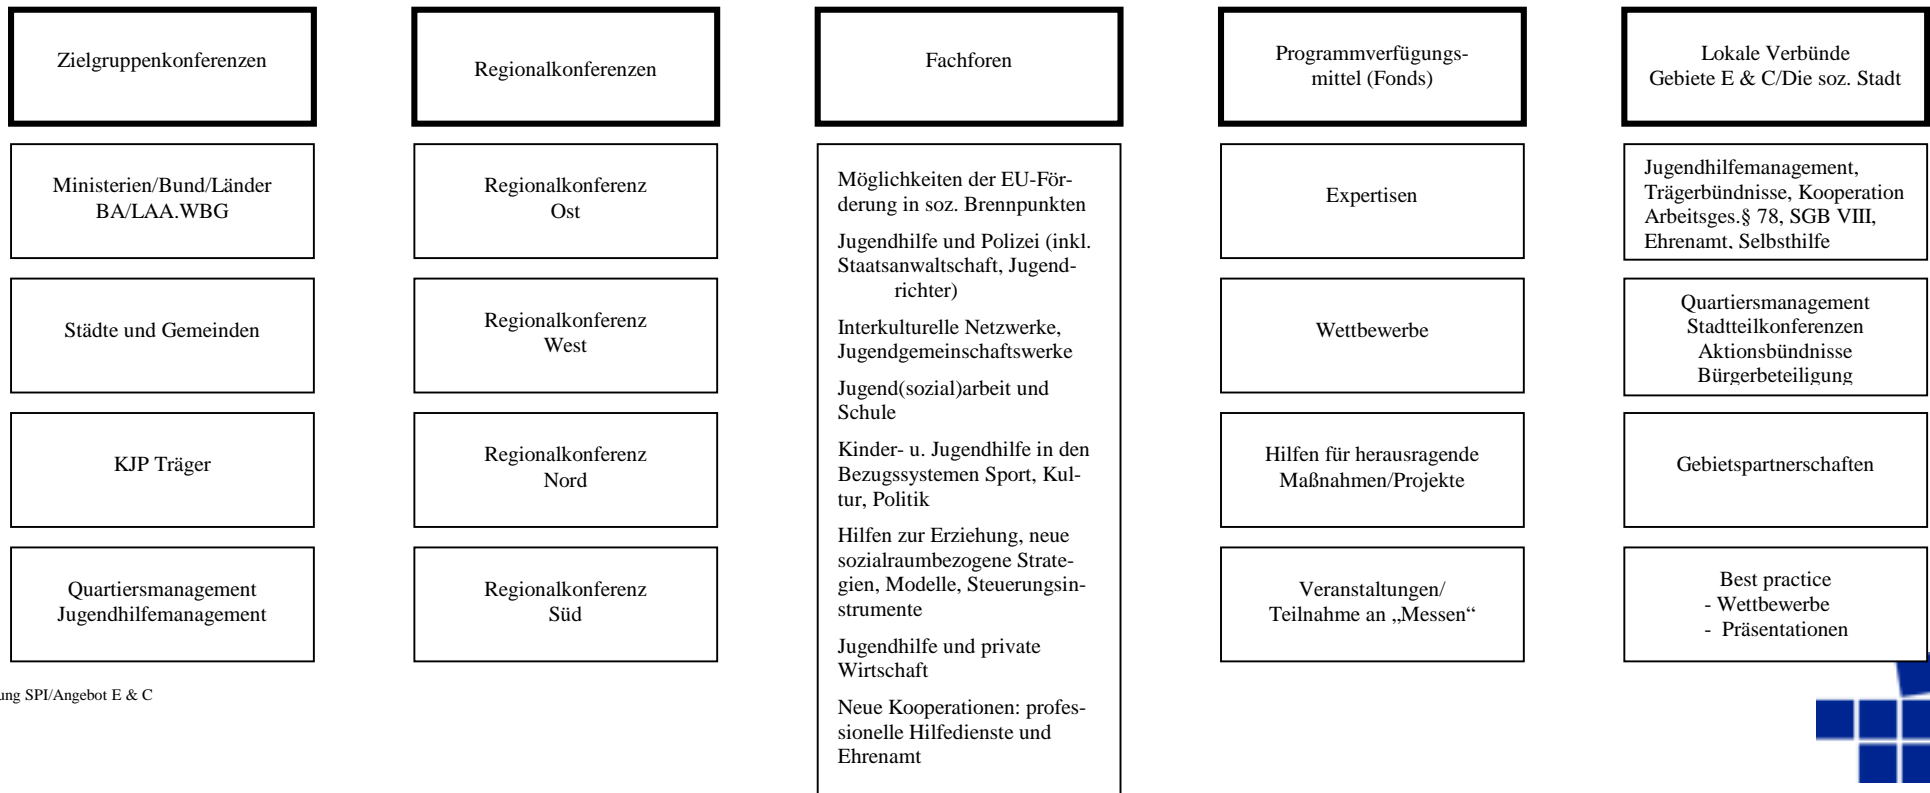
Zielgruppenkonferenzen

Ministerien/Bund/Länder BA/LAA.WBG

Städte und Gemeinden

KJP Träger

Quartiersmanagement Jugendhilfemanagement

ung SPI/Angebot E & C

Regionalkonferenzen

Regionalkonferenz Ost

Regionalkonferenz West

Regionalkonferenz Nord

Regionalkonferenz Süd

Fachforen

Möglichkeiten der EU-Förderung in soz. Brennpunkten

Jugendhilfe und Polizei (inkl. Staatsanwaltschaft, Jugendrichter)

Interkulturelle Netzwerke, Jugendgemeinschaftswerke

Jugend(sozial)arbeit und Schule

Kinder- u. Jugendhilfe in den Bezugssystemen Sport, Kultur, Politik

Hilfen zur Erziehung, neue sozialraumbezogene Strategien, Modelle, Steuerungsinstrumente

Jugendhilfe und private Wirtschaft

Neue Kooperationen: professionelle Hilfedienste und Ehrenamt

Programmverfügungsmittel (Fonds)

Expertisen

Wettbewerbe

Hilfen für herausragende Maßnahmen/Projekte

Veranstaltungen/ Teilnahme an „Messen"

Lokale Verbünde Gebiete E & C/Die soz. Stadt

Jugendhilfemanagement, Trägerbündnisse, Kooperation Arbeitsges.§ 78, SGB VIII, Ehrenamt, Selbsthilfe

Quartiersmanagement Stadtteilkonferenzen Aktionsbündnisse Bürgerbeteiligung

Gebietspartnerschaften

Best practice
- Wettbewerbe
- Präsentationen